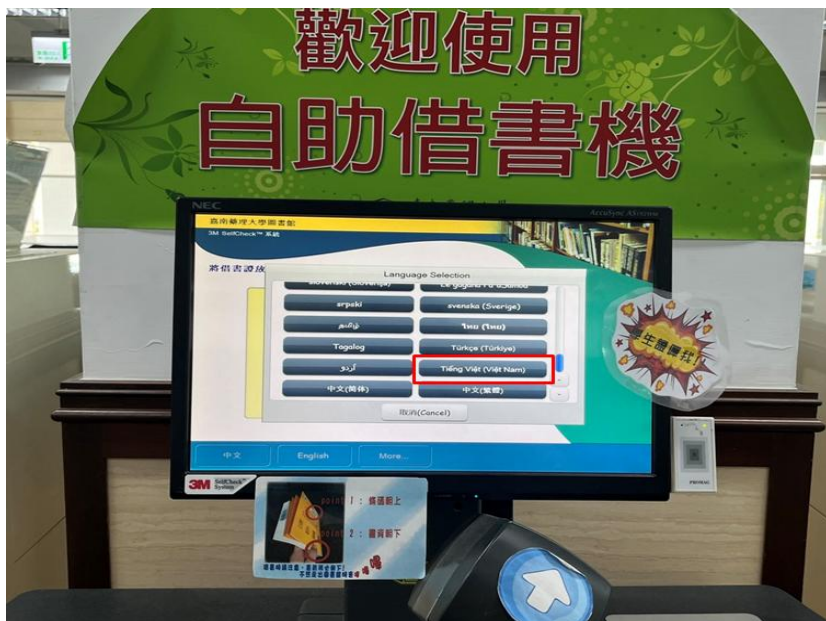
歡迎使用
自助借書機

NEC

嘉南藥理大學圖書館
3M SelfCheck™ 系統

將借書證放

Language Selection

slovensko (Slovenija)
srpski
svenska (Sverige)
Tagalog
Türkçe (Türkiye)
اردو
Tiếng Việt (Việt Nam)
中文(简体)
中文(繁體)
取消(Cancel)

中文
English
More...

3M SelfCheck System

1：條碼朝上
2：書背朝下

PROMAG